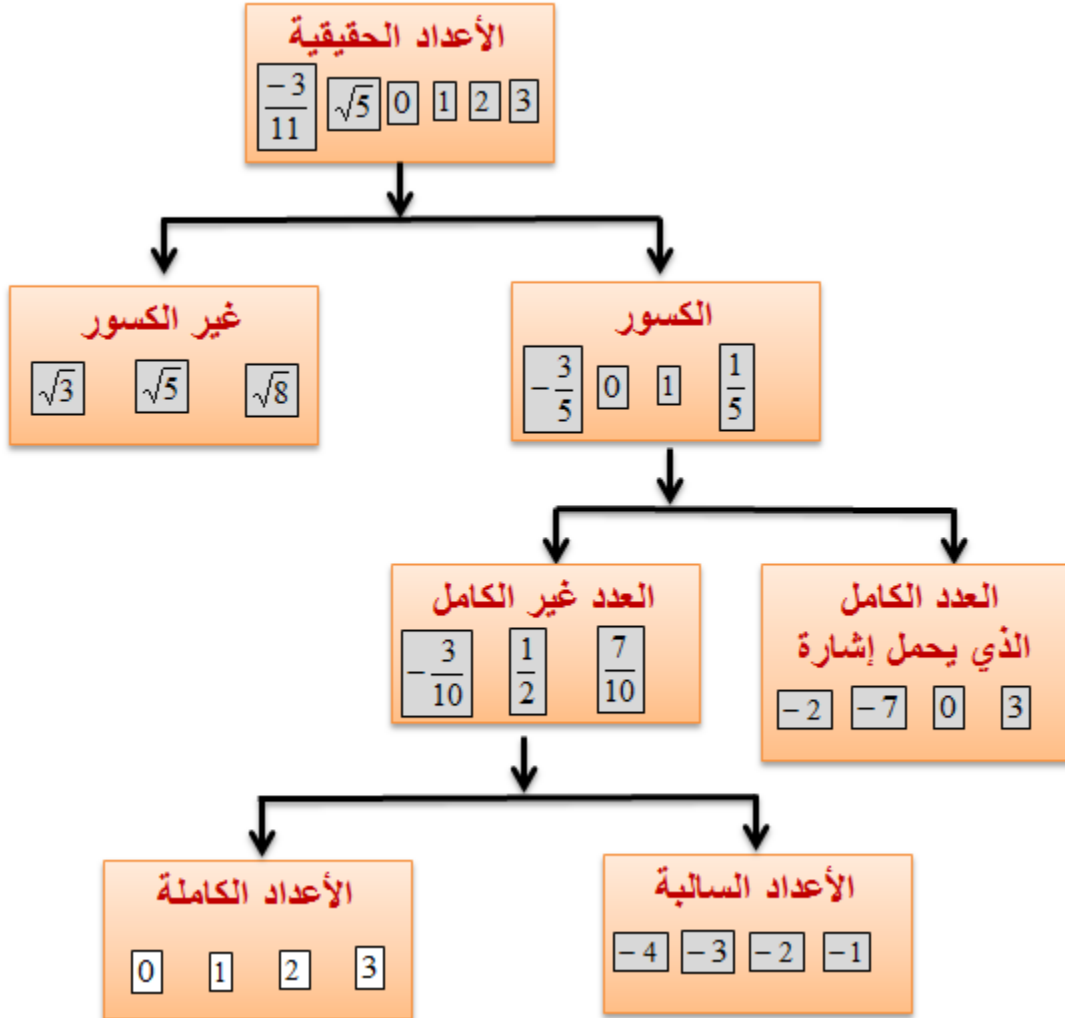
الأعداد الحقيقية

$\frac{-3}{11}$ $\sqrt{5}$ 0 1 2 3

الكسور

$-\frac{3}{5}$ 0 1 $\frac{1}{5}$

غير الكسور

$\sqrt{3}$ $\sqrt{5}$ $\sqrt{8}$

العدد الكامل الذي يحمل إشارة

$-2$ $-7$ 0 3

العدد غير الكامل

$-\frac{3}{10}$ $\frac{1}{2}$ $\frac{7}{10}$

الأعداد السالبة

$-4$ $-3$ $-2$ $-1$

الأعداد الكاملة

0 1 2 3